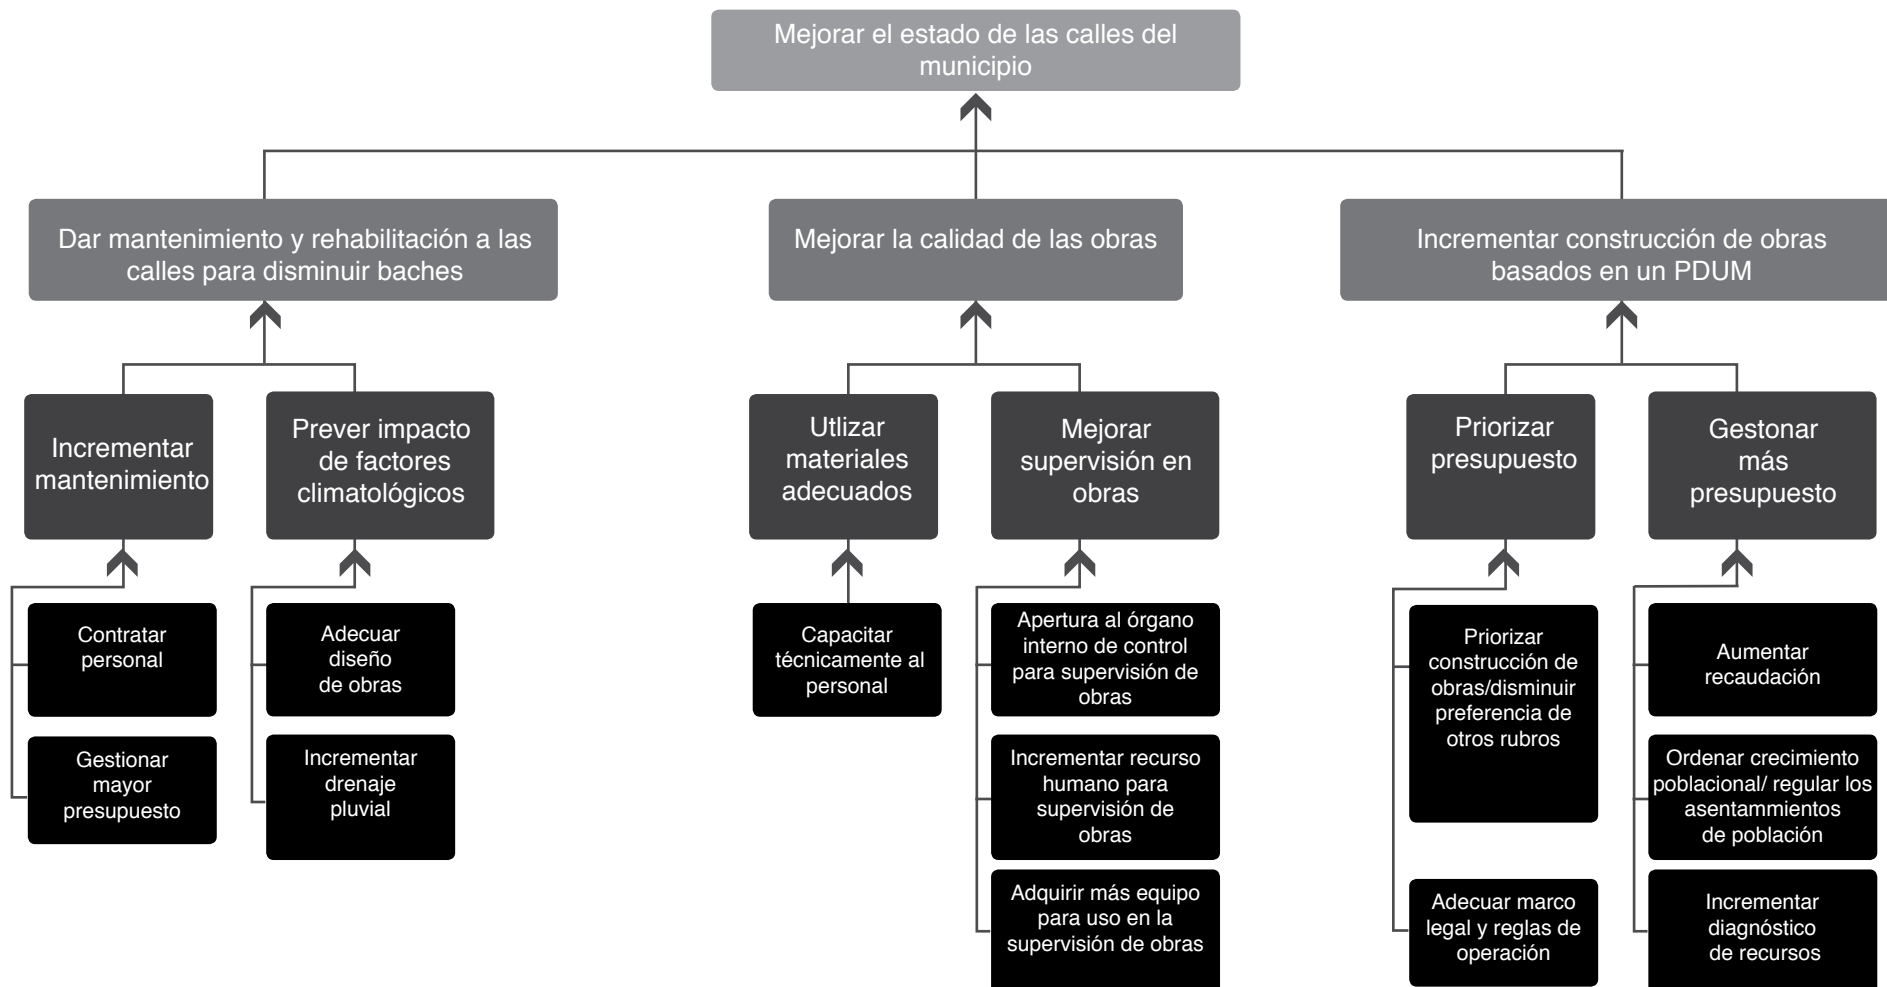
Mejorar el estado de las calles del municipio

Dar mantenimiento y rehabilitación a las calles para disminuir baches

Mejorar la calidad de las obras

Incrementar construcción de obras basados en un PDUM

Incrementar mantenimiento

Prever impacto de factores climatológicos

Utlizar materiales adecuados

Mejorar supervisión en obras

Priorizar presupuesto

Gestonar más presupuesto

Contratar personal

Gestionar mayor presupuesto

Adecuar diseño de obras

Incrementar drenaje pluvial

Capacitar técnicamente al personal

Apertura al órgano interno de control para supervisión de obras

Incrementar recurso humano para supervisión de obras

Adquirir más equipo para uso en la supervisión de obras

Priorizar construcción de obras/disminuir preferencia de otros rubros

Adecuar marco legal y reglas de operación

Aumentar recaudación

Ordenar crecimiento poblacional/ regular los asentammientos de población

Incrementar diagnóstico de recursos